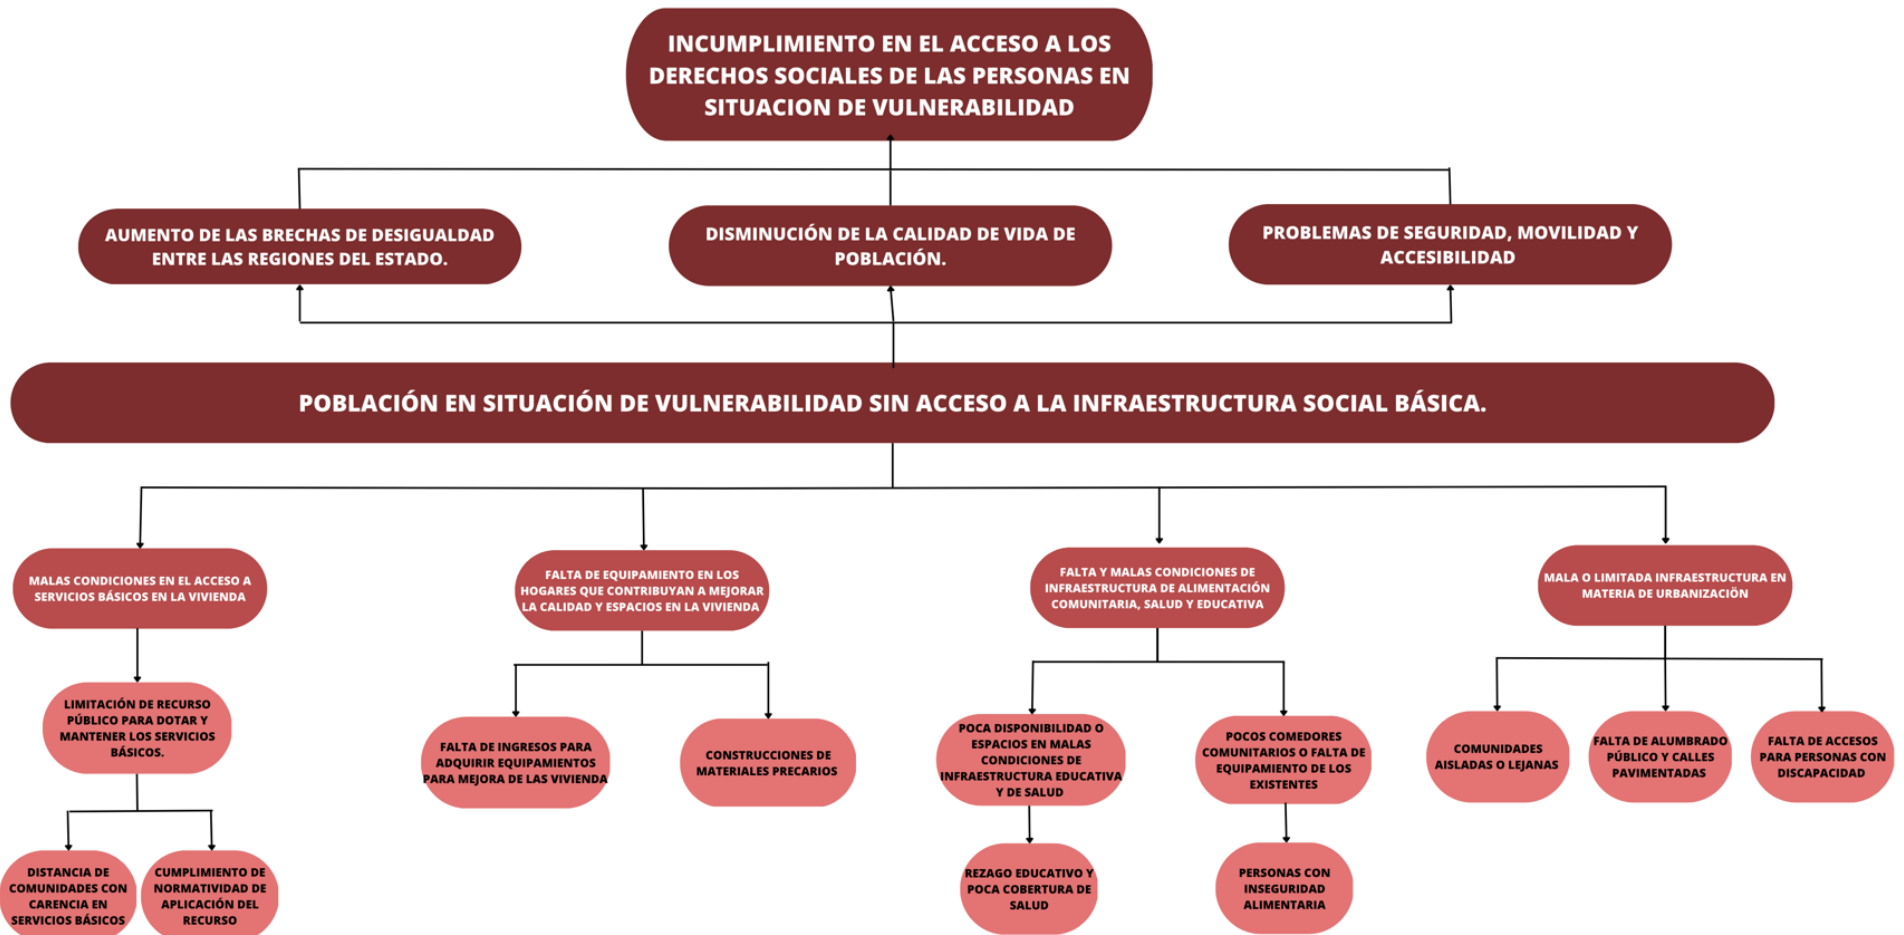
INCUMPLIMIENTO EN EL ACCESO A LOS DERECHOS SOCIALES DE LAS PERSONAS EN SITUACION DE VULNERABILIDAD

AUMENTO DE LAS BRECHAS DE DESIGUALDAD ENTRE LAS REGIONES DEL ESTADO.

DISMINUCIÓN DE LA CALIDAD DE VIDA DE POBLACIÓN.

PROBLEMAS DE SEGURIDAD, MOVILIDAD Y ACCESIBILIDAD

POBLACIÓN EN SITUACIÓN DE VULNERABILIDAD SIN ACCESO A LA INFRAESTRUCTURA SOCIAL BÁSICA.

MALAS CONDICIONES EN EL ACCESO A SERVICIOS BÁSICOS EN LA VIVIENDA

FALTA DE EQUIPAMIENTO EN LOS HOGARES QUE CONTRIBUYAN A MEJORAR LA CALIDAD Y ESPACIOS EN LA VIVIENDA

FALTA Y MALAS CONDICIONES DE INFRAESTRUCTURA DE ALIMENTACIÓN COMUNITARIA, SALUD Y EDUCATIVA

MALA O LIMITADA INFRAESTRUCTURA EN MATERIA DE URBANIZACIÓN

LIMITACIÓN DE RECURSO PÚBLICO PARA DOTAR Y MANTENER LOS SERVICIOS BÁSICOS.

FALTA DE INGRESOS PARA ADQUIRIR EQUIPAMIENTOS PARA MEJORA DE LAS VIVIENDA

CONSTRUCCIONES DE MATERIALES PRECARIOS

POCA DISPONIBILIDAD O ESPACIOS EN MALAS CONDICIONES DE INFRAESTRUCTURA EDUCATIVA Y DE SALUD

POCOS COMEDORES COMUNITARIOS O FALTA DE EQUIPAMIENTO DE LOS EXISTENTES

COMUNIDADES AISLADAS O LEJANAS

FALTA DE ALUMBRADO PÚBLICO Y CALLES PAVIMENTADAS

FALTA DE ACCESOS PARA PERSONAS CON DISCAPACIDAD

DISTANCIA DE COMUNIDADES CON CARENCIA EN SERVICIOS BÁSICOS

CUMPLIMIENTO DE NORMATIVIDAD DE APLICACIÓN DEL RECURSO

REZAGO EDUCATIVO Y POCA COBERTURA DE SALUD

PERSONAS CON INSEGURIDAD ALIMENTARIA